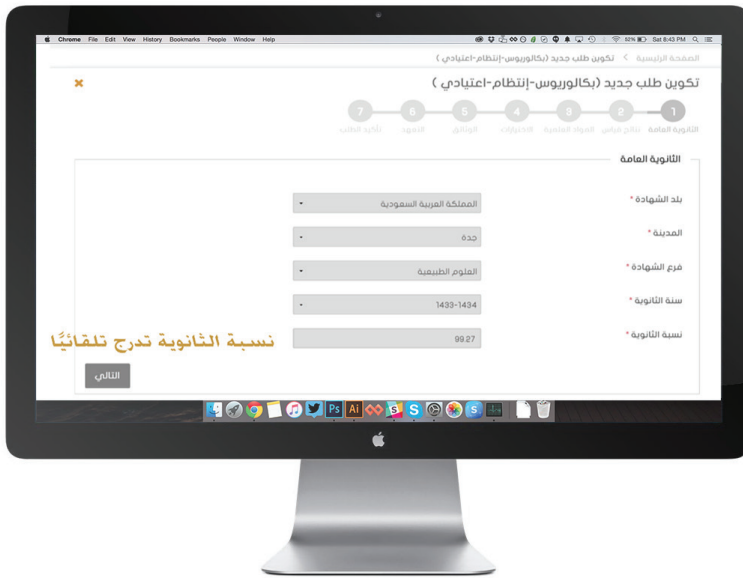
Chrome File Edit View History Bookmarks People Window Help

92% Sat 8:43 PM

الصفحة الرئيسية > تكوين طلب جديد (بكالوريوس-إنتظام-اعتيادي )

تكوين طلب جديد (بكالوريوس-إنتظام-اعتيادي )

×

1 الثانوية العامة
2 نتائج قياس
3 المواد المعادلة
4 الاختيارات
5 الوثائق
6 التعهد
7 تأكيد الطلب

الثانوية العامة

بلد الشهادة * المملكة العربية السعودية

المدينة * جدة

فرع الشهادة * العلوم الطبيعية

سنة الثانوية * 1433-1434

نسبة الثانوية * 99.27

نسبة الثانوية تدرج تلقائيًا

التالي